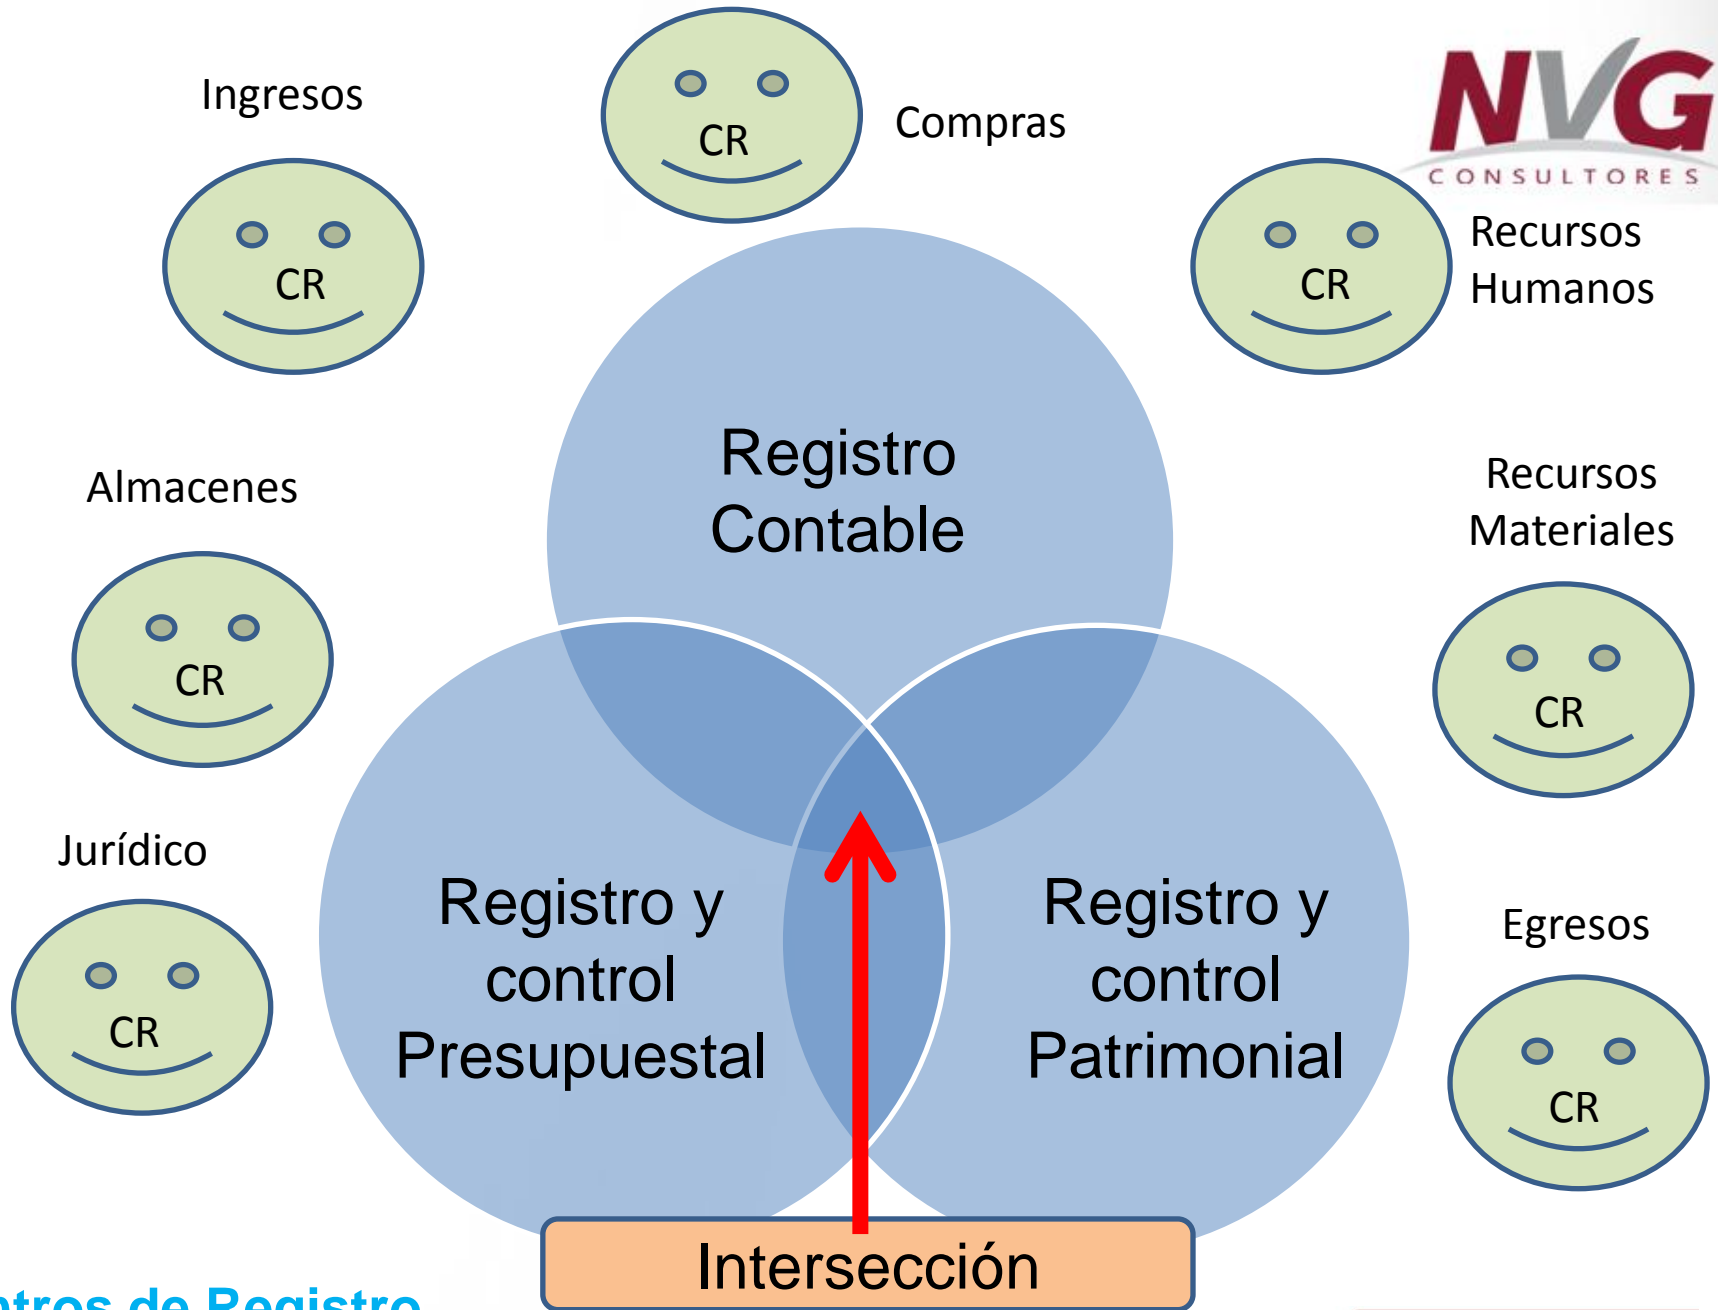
NVG
CONSULTORES

Ingresos

CR

CR

Compras

CR

Recursos Humanos

Registro Contable

Almacenes

CR

Recursos Materiales

CR

Jurídico

CR

Registro y control Presupuestal

Registro y control Patrimonial

Egresos

CR

Intersección

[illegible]tros de Registro